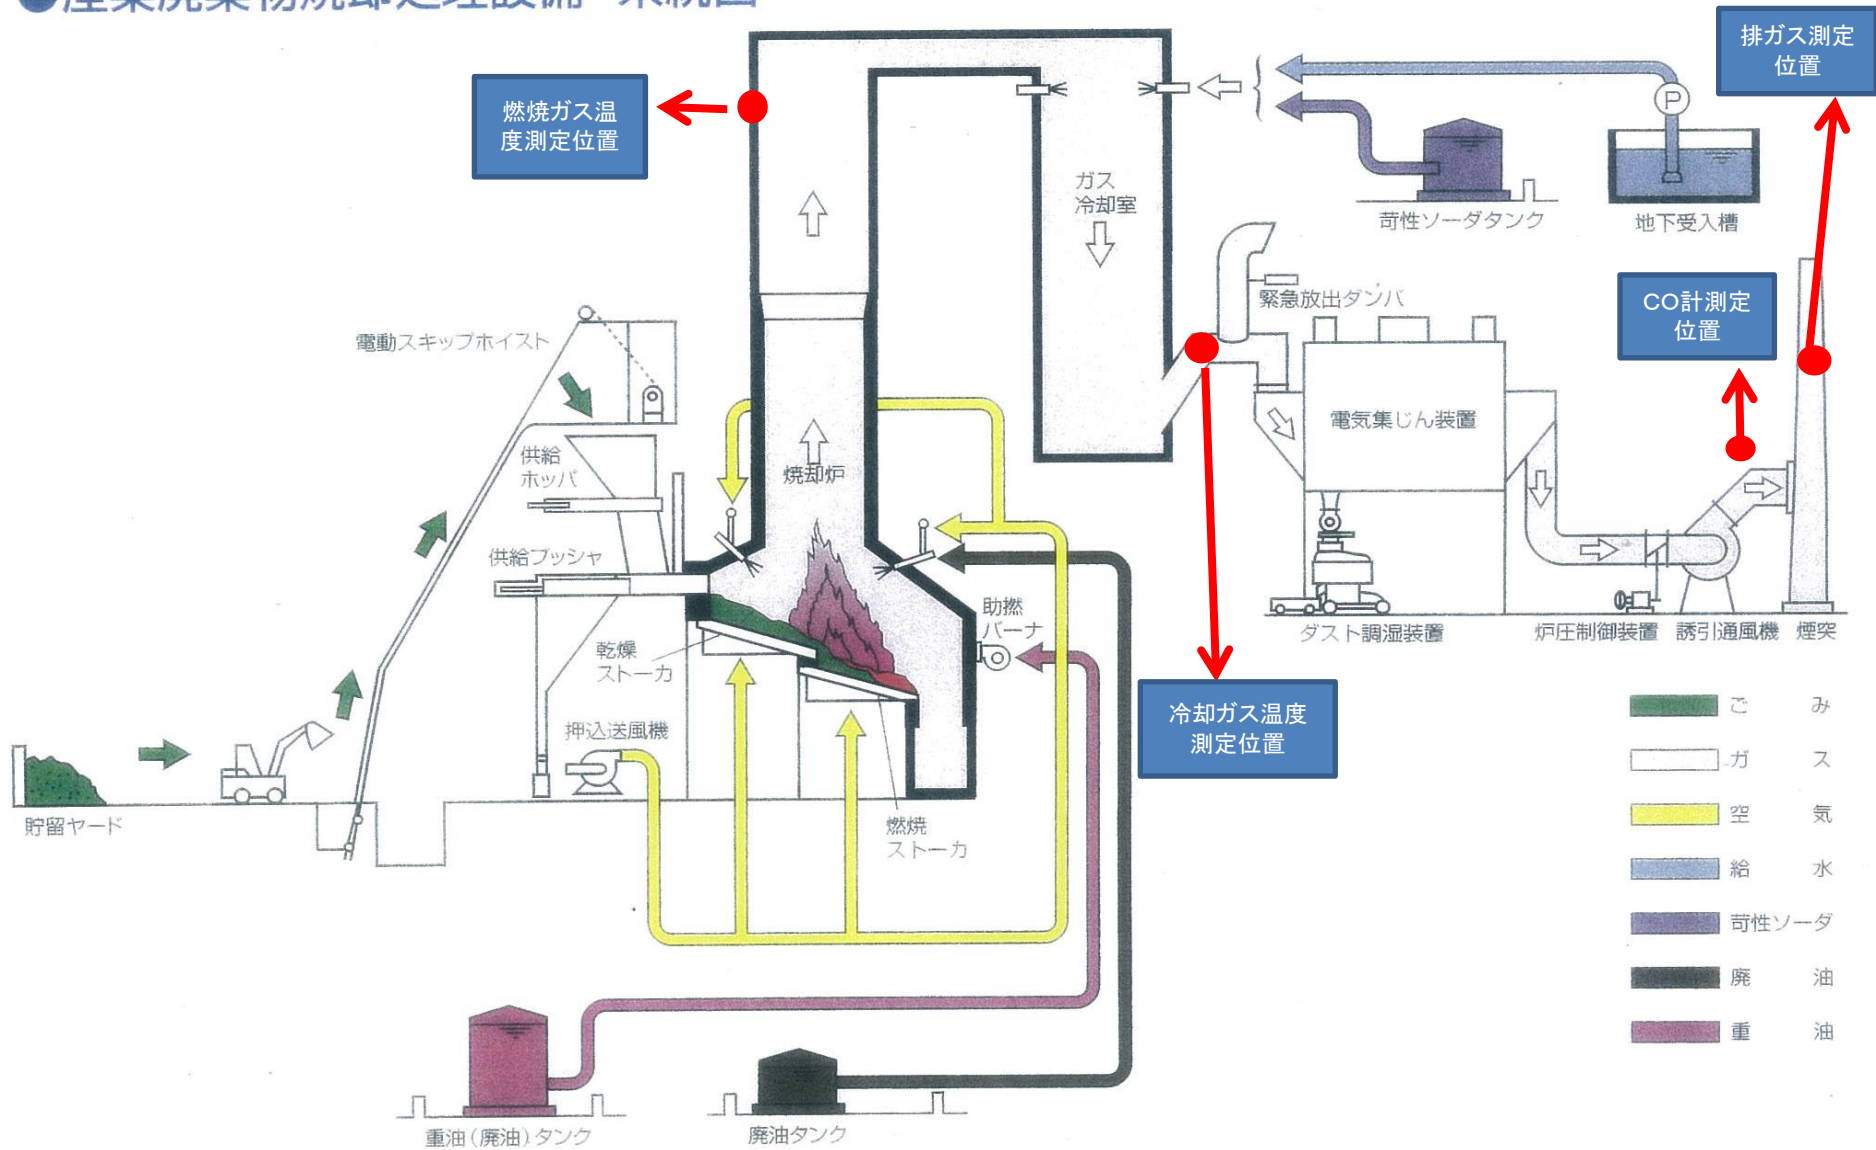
●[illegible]

排ガス測定位置

燃焼ガス温度測定位置

ガス冷却室

苛性ソーダタンク

地下受入槽

緊急放出ダンパ

CO計測定位置

電動スキップホイスト

電気集じん装置

供給ホッパ

焼却炉

供給プッシャ

助燃バーナ

乾燥ストーカ

押込送風機

冷却ガス温度測定位置

ダスト調湿装置

炉圧制御装置

誘引通風機

煙突

貯留ヤード

燃焼ストーカ

ご　み

ガ　ス

空　気

給　水

苛性ソーダ

廃　油

重　油

重油（廃油）タンク

廃油タンク